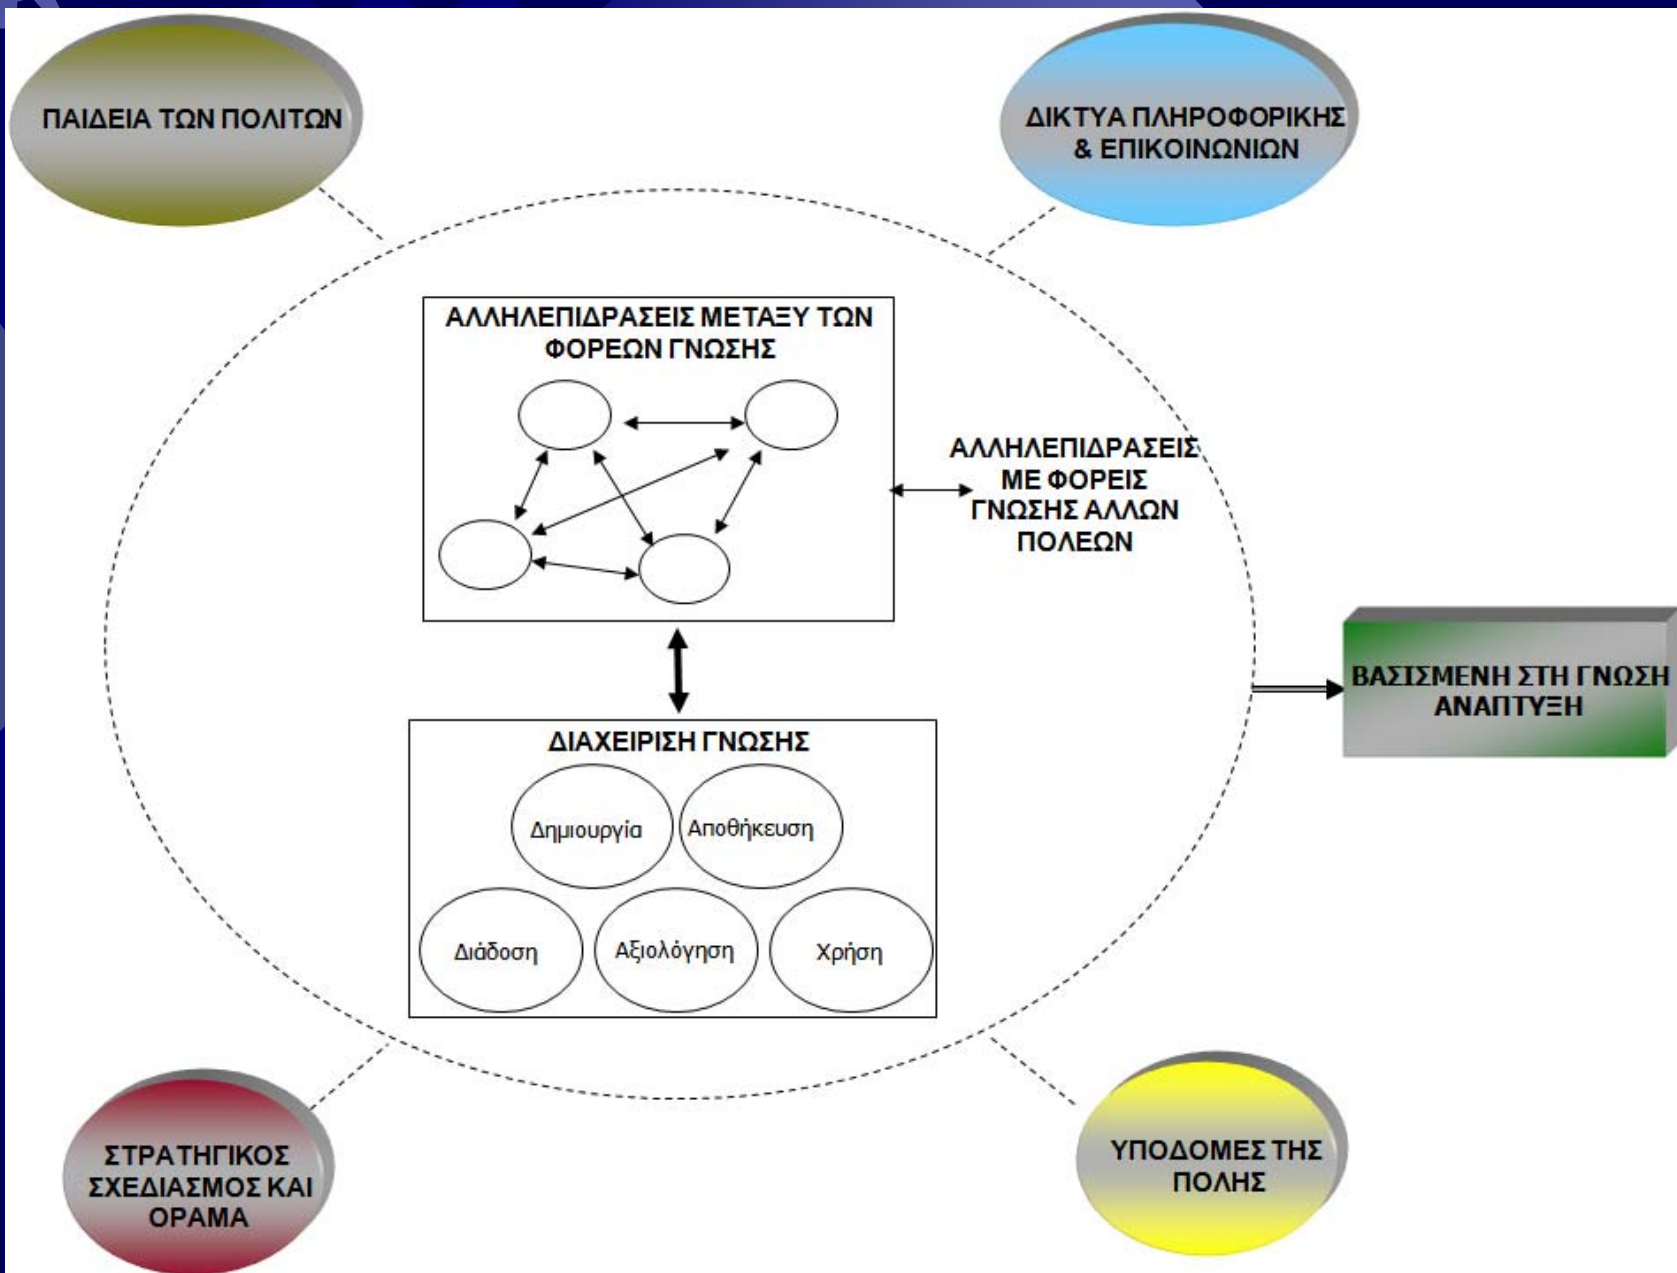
ΠΑΙΔΕΙΑ ΤΩΝ ΠΟΛΙΤΩΝ

ΔΙΚΤΥΑ ΠΛΗΡΟΦΟΡΙΚΗΣ & ΕΠΙΚΟΙΝΩΝΙΩΝ

ΑΛΛΗΛΕΠΙΔΡΑΣΕΙΣ ΜΕΤΑΞΥ ΤΩΝ ΦΟΡΕΩΝ ΓΝΩΣΗΣ

ΑΛΛΗΛΕΠΙΔΡΑΣΕΙΣ ΜΕ ΦΟΡΕΙΣ ΓΝΩΣΗΣ ΑΛΛΩΝ ΠΟΛΕΩΝ

ΒΑΣΙΣΜΕΝΗ ΣΤΗ ΓΝΩΣΗ ΑΝΑΠΤΥΞΗ

ΔΙΑΧΕΙΡΙΣΗ ΓΝΩΣΗΣ

Δημιουργία

Αποθήκευση

Διάδοση

Αξιολόγηση

Χρήση

ΣΤΡΑΤΗΓΙΚΟΣ ΣΧΕΔΙΑΣΜΟΣ ΚΑΙ ΟΡΑΜΑ

ΥΠΟΔΟΜΕΣ ΤΗΣ ΠΟΛΗΣ